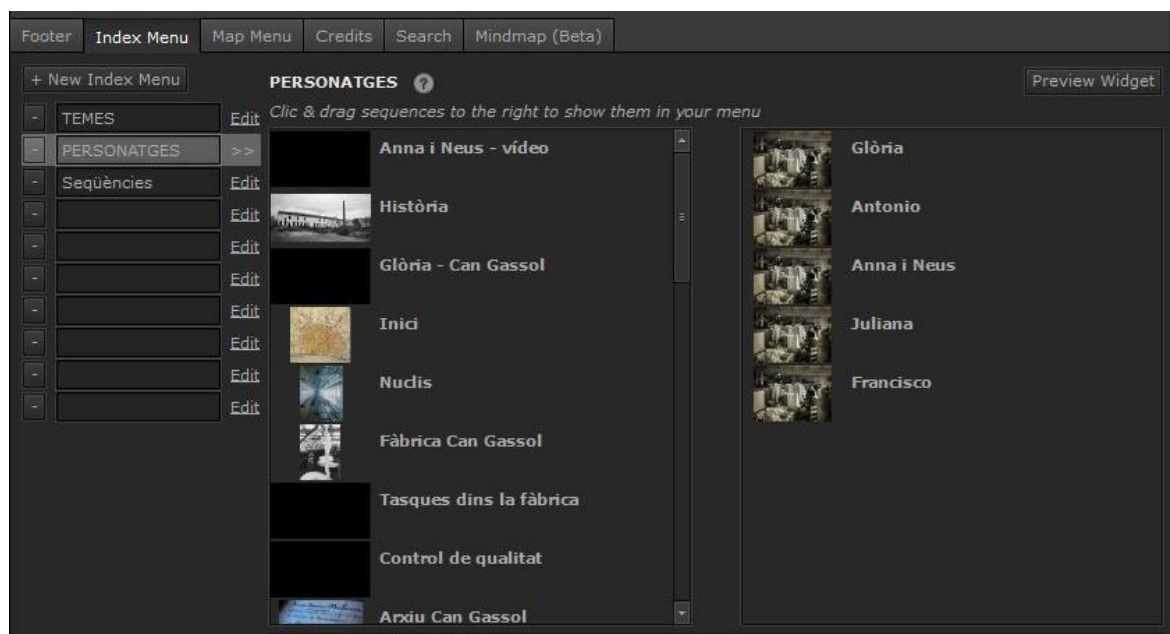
Footer Index Menu Map Menu Credits Search Mindmap (Beta)

+ New Index Menu

PERSONATGES ?

Preview Widget

Clic & drag sequences to the right to show them in your menu

- TEMES Edit
- PERSONATGES >>
- Seqüències Edit
- Edit
- Edit
- Edit
- Edit
- Edit
- Edit
- Edit

Anna i Neus - vídeo
Història
Glòria - Can Gassol
Inici
Nuclis
Fàbrica Can Gassol
Tasques dins la fàbrica
Control de qualitat
Arxiu Can Gassol

Glòria
Antonio
Anna i Neus
Juliana
Francisco